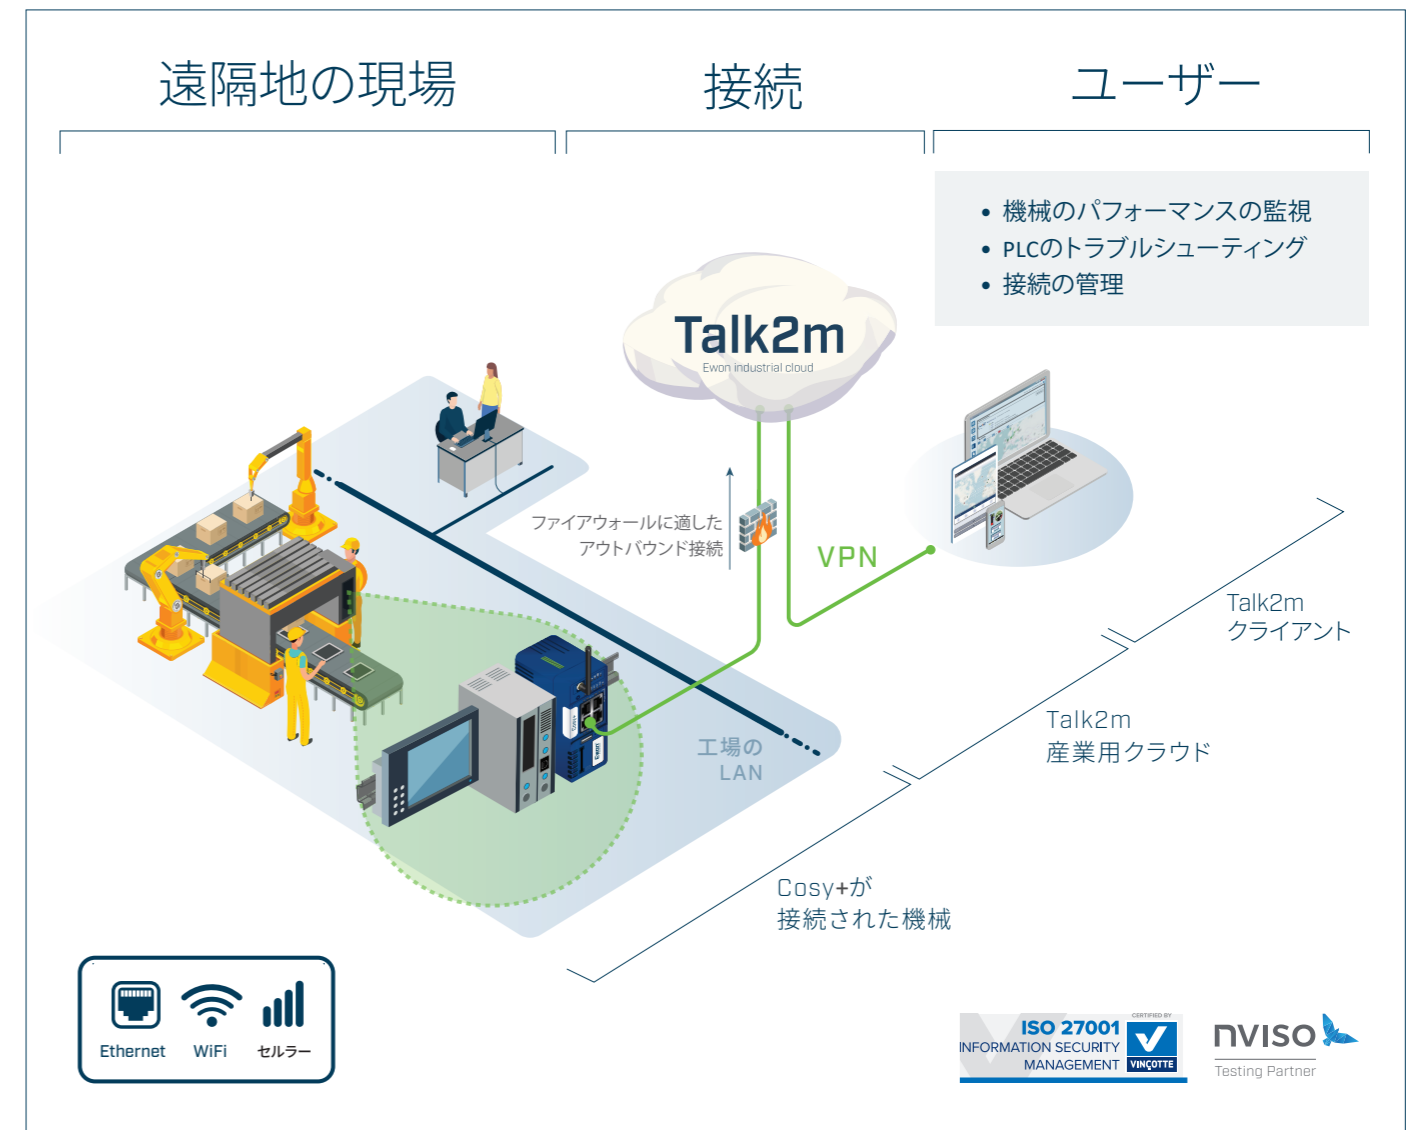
遠隔地の現場

接続

ユーザー

• 機械のパフォーマンスの監視
• PLCのトラブルシューティング
• 接続の管理

Talk2m
Ewon industrial cloud

ファイアウォールに適した
アウトバウンド接続

VPN

工場の
LAN

Talk2m
クライアント

Talk2m
産業用クラウド

Cosy+が
接続された機械

Ethernet WiFi セルラー

ISO 27001
INFORMATION SECURITY
MANAGEMENT
CERTIFIED BY
VINÇOTTE

nviso
Testing Partner